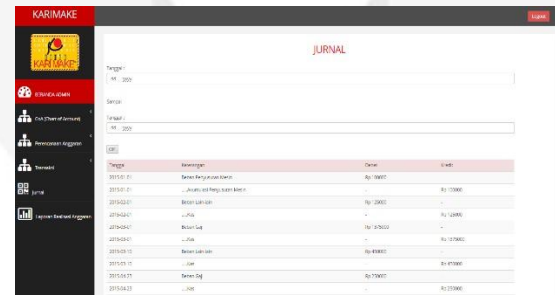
KARIMAKE

Logout

KARIMAKE

BERANDA ADMIN

CoA (Chart of Account)

Pencairan Anggaran

Transaksi

Jurnal

Laporan Realisasi Anggaran

JURNAL

Tanggal :

Sampai

Tanggal :

Cari

| Tanggal | Keterangan | Debet | Kredit |
|---|---|---|---|
| 2015-01-01 | Beban Pengurusan Mesin | Rp 100000 | |
| 2015-01-01 | ....Anggaran Pengurusan Mesin | - | Rp 100000 |
| 2015-02-01 | Beban Lain-lain | Rp 120000 | - |
| 2015-02-01 | ....Kas | - | Rp 120000 |
| 2015-03-01 | Beban Gaji | Rp 1575000 | - |
| 2015-03-01 | ....Kas | - | Rp 1575000 |
| 2015-03-15 | Beban Lain-lain | Rp 850000 | - |
| 2015-03-15 | ....Kas | - | Rp 850000 |
| 2015-04-25 | Beban Gaji | Rp 750000 | - |
| 2015-04-25 | ....Kas | - | Rp 750000 |